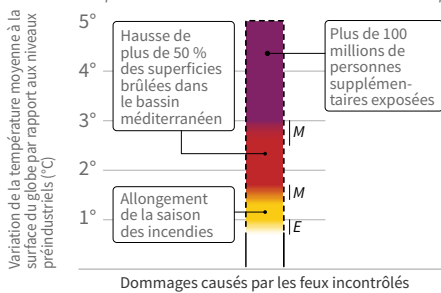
Variation de la température moyenne à la surface du globe par rapport aux niveaux préindustriels (°C)

5°
4°
3°
2°
1°

Hausse de plus de 50 % des superficies brûlées dans le bassin méditerranéen

Plus de 100 millions de personnes supplémentaires exposées

M
M
E

Allongement de la saison des incendies

Dommages causés par les feux incontrôlés